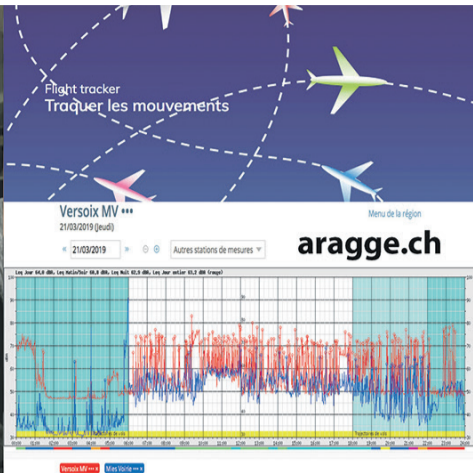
Flight tracker
Traquer les mouvements

Versoix MV •••
21/03/2019 (Jeudi)

Menu de la région

21/03/2019

Autres stations de mesures

aragge.ch

Leq Jour 64,0 dBA, Leq Matin/Soir 60,0 dBA, Leq Nuit 62,9 dBA, Leq Lmax 61,2 dBA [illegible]

Versoix MV

Mies Voirie